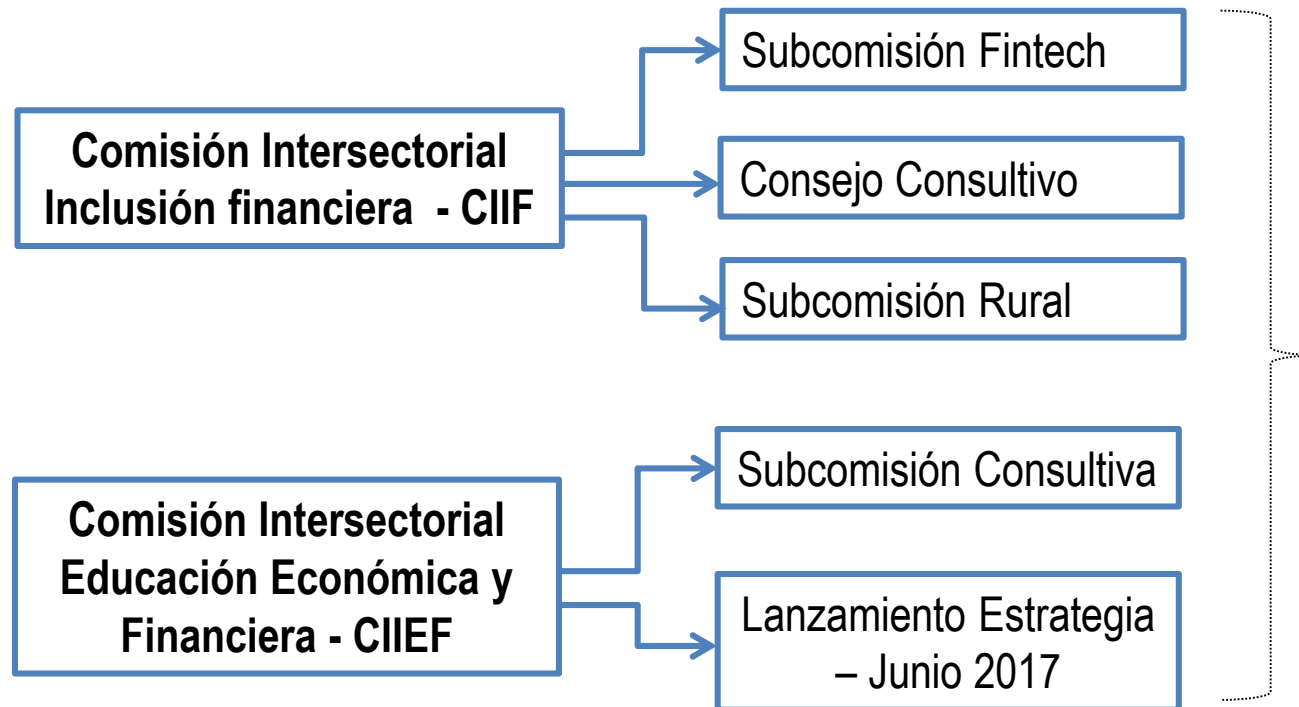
Comisión Intersectorial Inclusión financiera - CIIF

Subcomisión Fintech

Consejo Consultivo

Subcomisión Rural

Comisión Intersectorial Educación Económica y Financiera - CIIEF

Subcomisión Consultiva

Lanzamiento Estrategia – Junio 2017